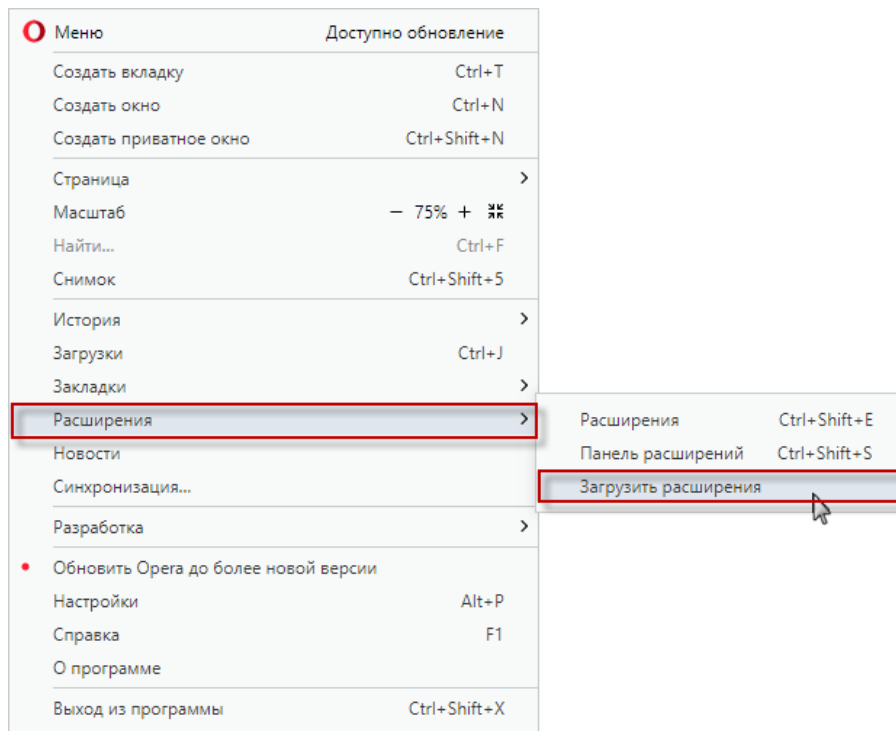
O Меню Доступно обновление

Создать вкладку Ctrl+T
Создать окно Ctrl+N
Создать приватное окно Ctrl+Shift+N

Страница
Масштаб − 75% +
Найти... Ctrl+F
Снимок Ctrl+Shift+5

История
Загрузки Ctrl+J
Закладки
Расширения
Новости
Синхронизация...

Разработка

Обновить Opera до более новой версии
Настройки Alt+P
Справка F1
О программе

Выход из программы Ctrl+Shift+X

Расширения Ctrl+Shift+E
Панель расширений Ctrl+Shift+S
Загрузить расширения